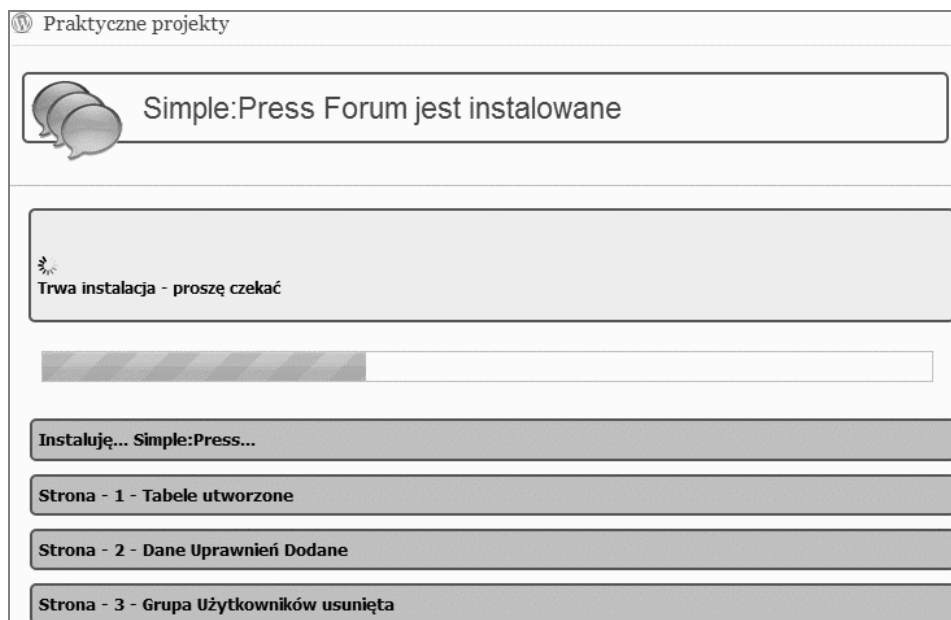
Praktyczne projekty

Simple:Press Forum jest instalowane

Trwa instalacja - proszę czekać

Instaluję... Simple:Press...

Strona - 1 - Tabele utworzone

Strona - 2 - Dane Uprawnień Dodane

Strona - 3 - Grupa Użytkowników usunięta